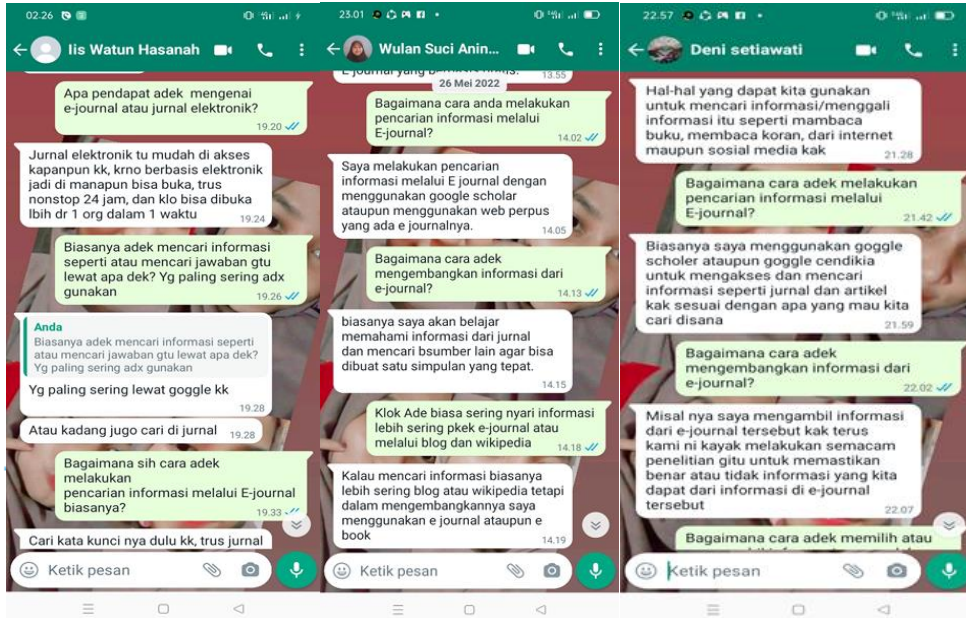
02.26

Iis Watun Hasanah

Apa pendapat adek mengenai e-journal atau jurnal elektronik? 19.20

Jurnal elektronik tu mudah di akses kapanpun kk, krno berbasis elektronik jadi di manapun bisa buka, trus nonstop 24 jam, dan klo bisa dibuka lbih dr 1 org dalam 1 waktu 19.24

Biasanya adek mencari informasi seperti atau mencari jawaban gtu lewat apa dek? Yg paling sering adx gunakan 19.26

Anda
Biasanya adek mencari informasi seperti atau mencari jawaban gtu lewat apa dek? Yg paling sering adx gunakan

Yg paling sering lewat goggle kk 19.28

Atau kadang jugo cari di jurnal 19.28

Bagaimana sih cara adek melakukan pencarian informasi melalui E-journal biasanya? 19.33

Cari kata kunci nya dulu kk, trus jurnal

Ketik pesan

23.01

Wulan Suci Anin...

E-journal yang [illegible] 13.55

26 Mei 2022

Bagaimana cara anda melakukan pencarian informasi melalui E-journal 14.02

Saya melakukan pencarian informasi melalui E journal dengan menggunakan google scholar ataupun menggunakan web perpus yang ada e journalnya. 14.05

Bagaimana cara adek mengembangkan informasi dari e-journal? 14.13

biasanya saya akan belajar memahami informasi dari jurnal dan mencari bsumber lain agar bisa dibuat satu simpulan yang tepat. 14.15

Klok Ade biasa sering nyari informasi lebih sering pkek e-journal atau melalui blog dan wikipedia 14.18

Kalau mencari informasi biasanya lebih sering blog atau wikipedia tetapi dalam mengembangkannya saya menggunakan e journal ataupun e book 14.19

Ketik pesan

22.57

Deni setiawati

Hal-hal yang dapat kita gunakan untuk mencari informasi/menggali informasi itu seperti mambaca buku, membaca koran, dari internet maupun sosial media kak 21.28

Bagaimana cara adek melakukan pencarian informasi melalui E-journal? 21.42

Biasanya saya menggunakan goggle scholer ataupun goggle cendikia untuk mengakses dan mencari informasi seperti jurnal dan artikel kak sesuai dengan apa yang mau kita cari disana 21.59

Bagaimana cara adek mengembangkan informasi dari e-journal? 22.02

Misal nya saya mengambil informasi dari e-journal tersebut kak terus kami ni kayak melakukan semacam penelitian gitu untuk memastikan benar atau tidak informasi yang kita dapat dari informasi di e-journal tersebut 22.07

Bagaimana cara adek memilih atau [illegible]

Ketik pesan